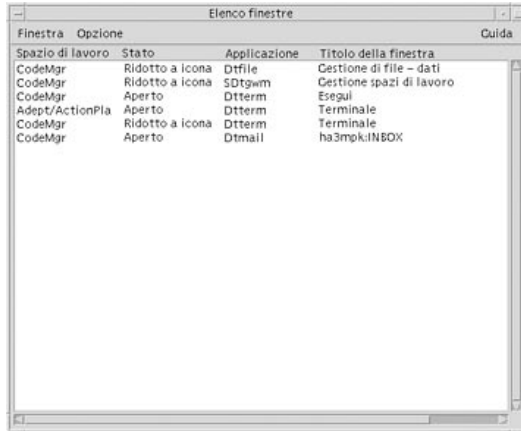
Elenco finestre

Finestra Opzione Guida

| Spazio di lavoro | Stato | Applicazione | Titolo della finestra |
|---|---|---|---|
| CodeMgr | Ridotto a icona | Dtfile | Gestione di file - dati |
| CodeMgr | Ridotto a icona | SDtgwm | Gestione spazi di lavoro |
| CodeMgr | Aperto | Dtterm | Esegui |
| Adept/ActionPla | Aperto | Dtterm | Terminale |
| CodeMgr | Ridotto a icona | Dtterm | Terminale |
| CodeMgr | Aperto | Dtmail | ha3mpk:INBOX |